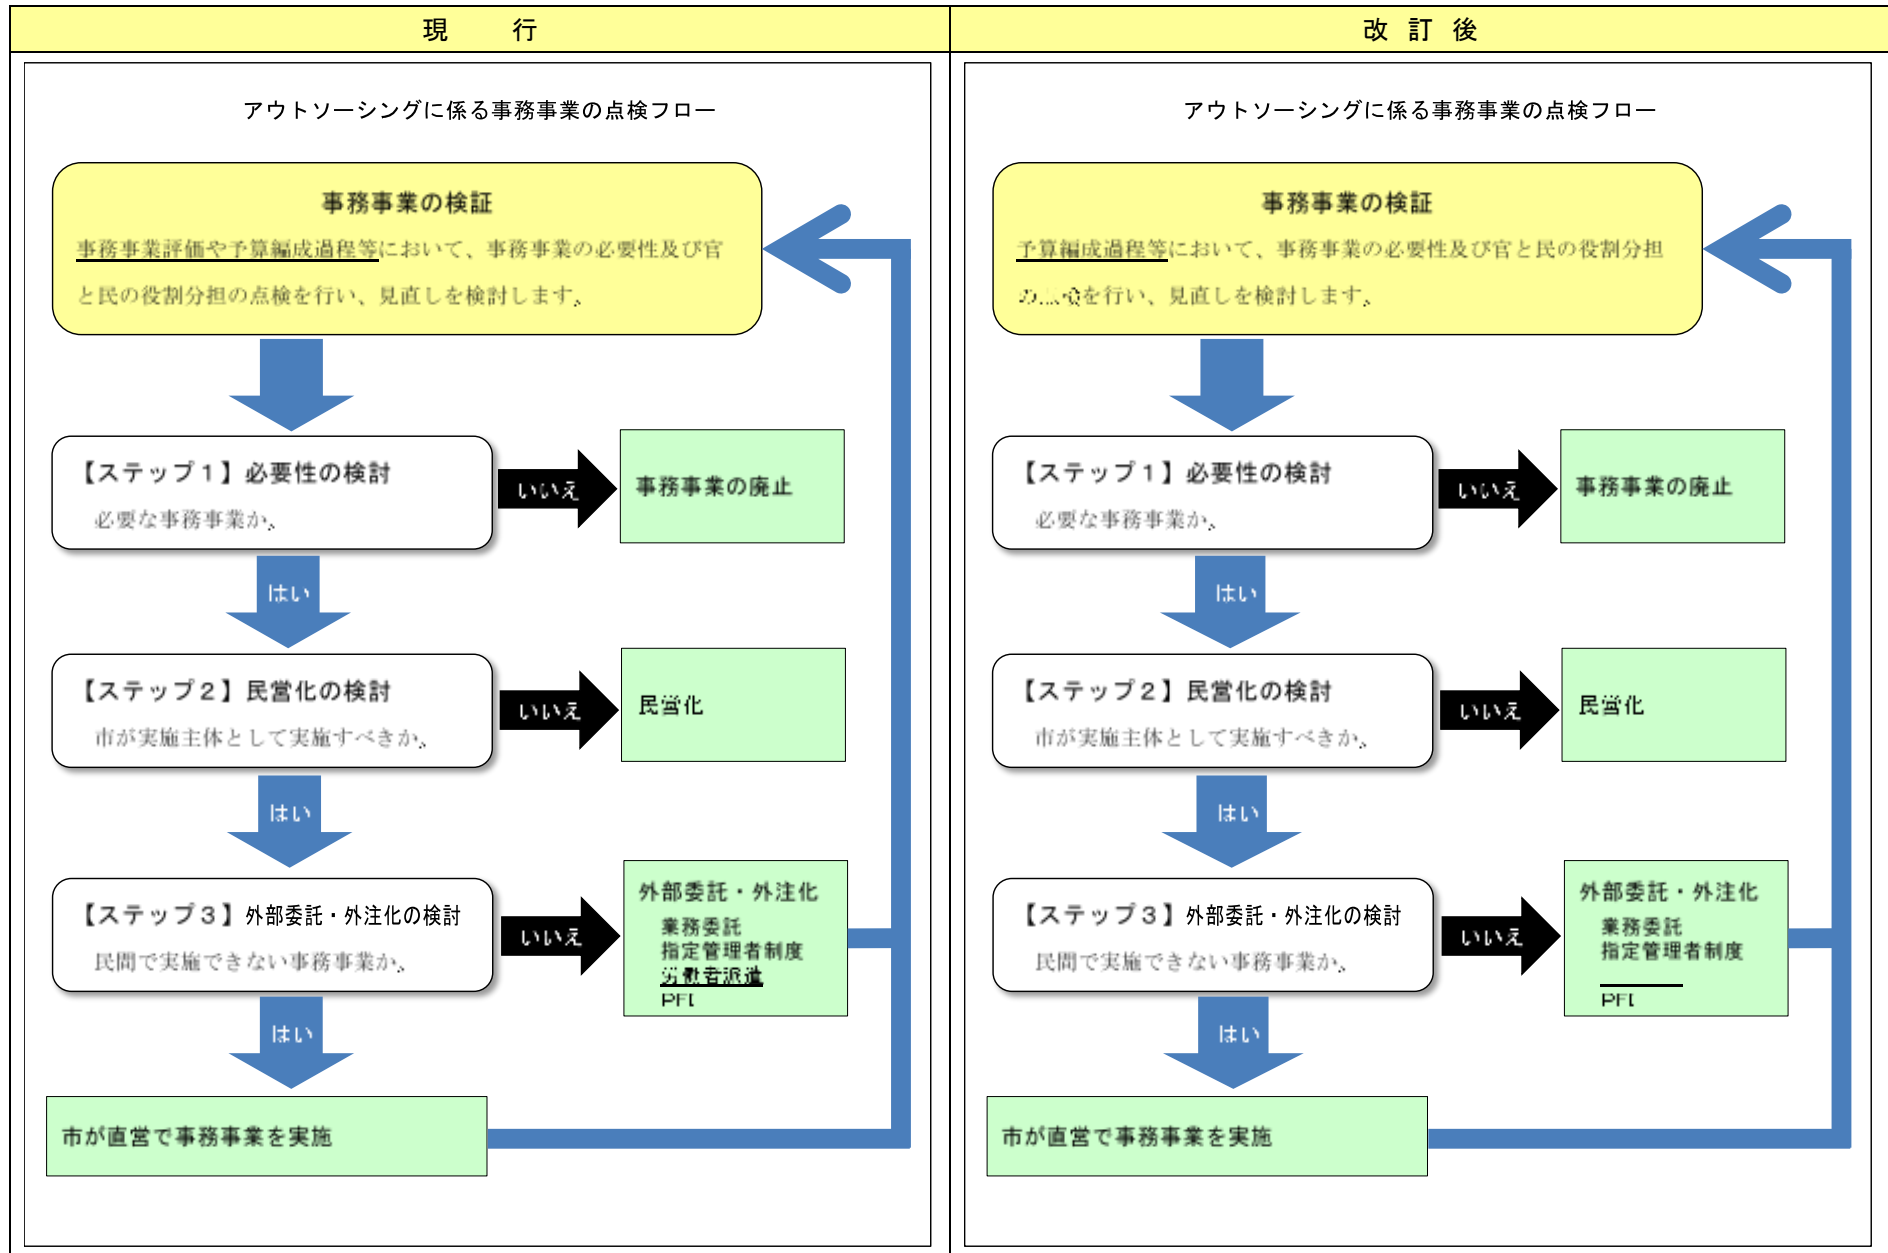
| 現　行 | 改 訂 後 |
|---|---|

アウトソーシングに係る事務事業の点検フロー

事務事業の検証

事務事業評価や予算編成過程等において、事務事業の必要性及び官と民の役割分担の点検を行い、見直しを検討します。

【ステップ１】必要性の検討
必要な事務事業か。

いいえ

事務事業の廃止

はい

【ステップ２】民営化の検討
市が実施主体として実施すべきか。

いいえ

民営化

はい

【ステップ３】外部委託・外注化の検討
民間で実施できない事務事業か。

いいえ

外部委託・外注化
業務委託
指定管理者制度
労働者派遣
PFI

はい

市が直営で事務事業を実施

アウトソーシングに係る事務事業の点検フロー

事務事業の検証

予算編成過程等において、事務事業の必要性及び官と民の役割分担の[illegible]を行い、見直しを検討します。

【ステップ１】必要性の検討
必要な事務事業か。

いいえ

事務事業の廃止

はい

【ステップ２】民営化の検討
市が実施主体として実施すべきか。

いいえ

民営化

はい

【ステップ３】外部委託・外注化の検討
民間で実施できない事務事業か。

いいえ

外部委託・外注化
業務委託
指定管理者制度
PFI

はい

市が直営で事務事業を実施